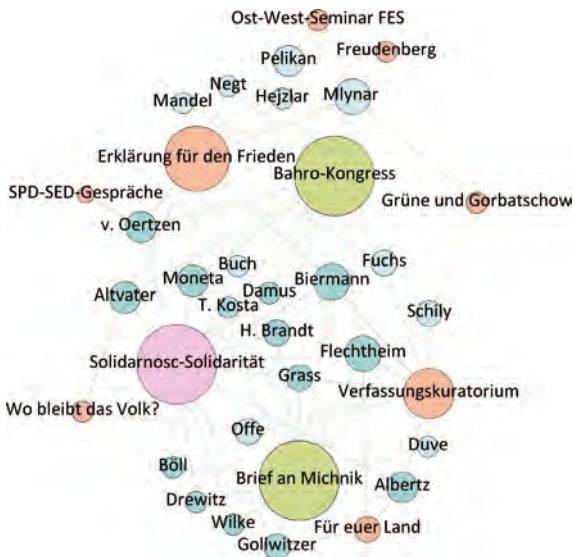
Ost-West-Seminar FES
Pelikan
Freudenberg
Negt
Mandel
Hejzlar
Mlynar
Erklärung für den Frieden
Bahro-Kongress
SPD-SED-Gespräche
Grüne und Gorbatschow
v. Oertzen
Buch
Fuchs
Moneta
Biermann
Altvater
Damus
T. Kosta
Schily
H. Brandt
Solidarnosc-Solidarität
Flechtheim
Grass
Verfassungskuratorium
Wo bleibt das Volk?
Offe
Duve
Böll
Brief an Michnik
Albertz
Drewitz
Wilke
Für euer Land
Gollwitzer